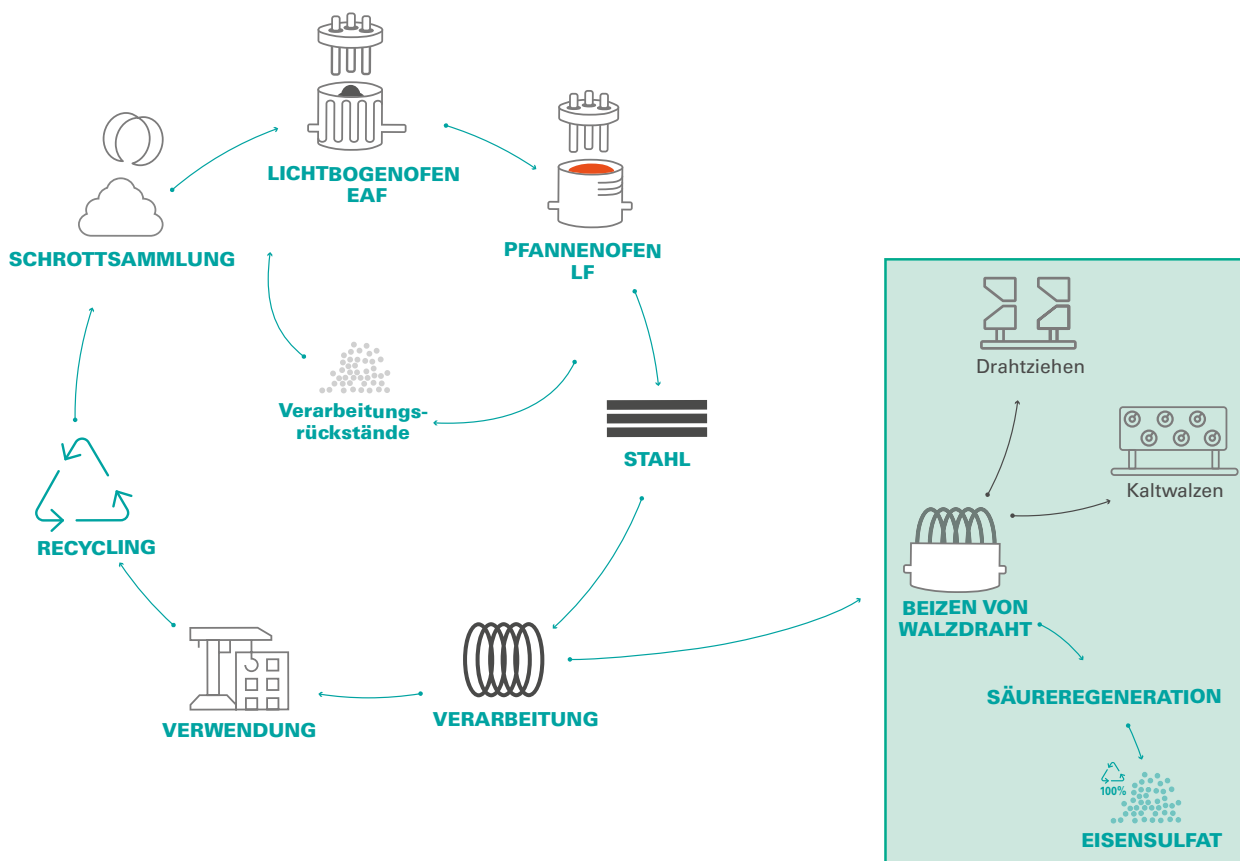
LICHTBOGENOFEN EAF

PFANNENOFEN LF

SCHROTTSAMMLUNG

Verarbeitungsrückstände

STAHL

RECYCLING

VERWENDUNG

VERARBEITUNG

Drahtziehen

Kaltwalzen

BEIZEN VON WALZDRAHT

SÄUREREGENERATION

100%

EISENSULFAT